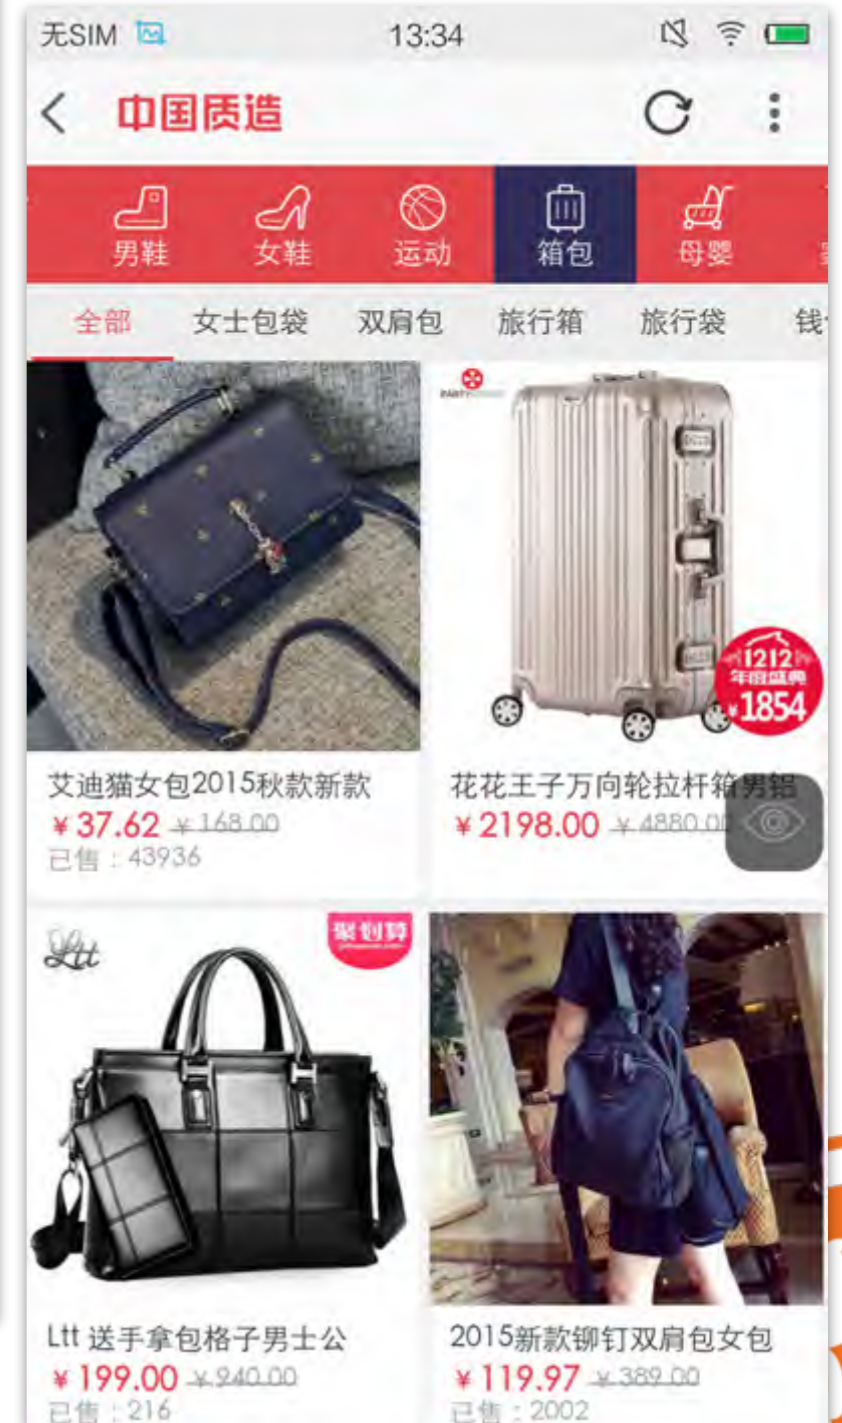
无SIM 13:34

中国质造

男鞋 女鞋 运动 箱包 母婴

全部 女士包袋 双肩包 旅行箱 旅行袋 钱

1212 年度盛典 ¥1854

艾迪猫女包2015秋款新款
¥37.62 ¥168.00
已售：43936

花花王子万向轮拉杆箱男铝
¥2198.00 ¥4880.00

聚划算

Ltt

Ltt 送手拿包格子男士公
¥199.00 ¥940.00
已售：216

2015新款铆钉双肩包女包
¥119.97 ¥389.00
已售：2002